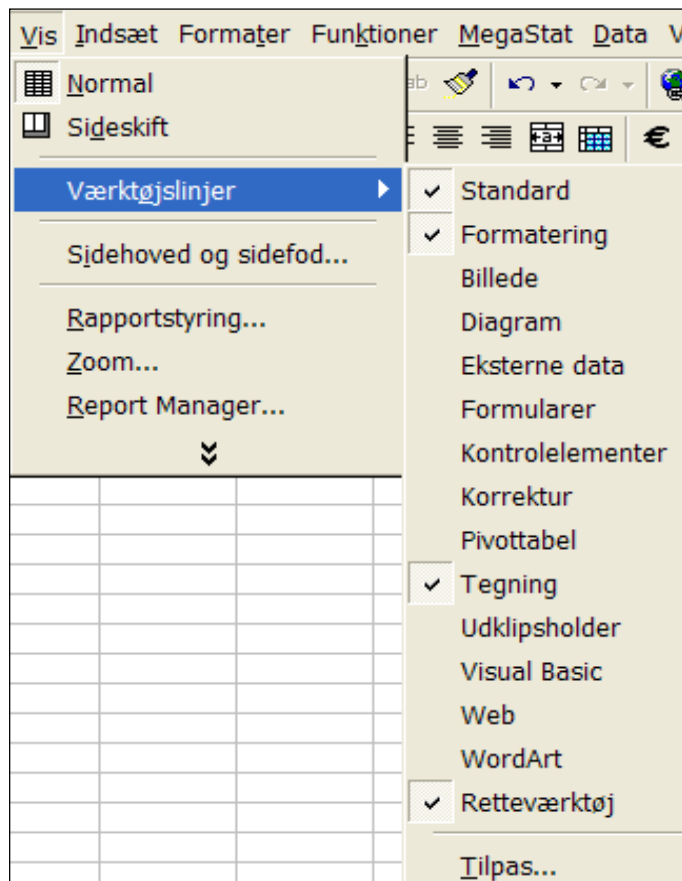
Vis Indsæt Formater Funktioner MegaStat Data V

Normal
Sideskift
Værktøjslinjer
Sidehoved og sidefod...
Rapportstyring...
Zoom...
Report Manager...

€

Standard
Formatering
Billede
Diagram
Eksterne data
Formularer
Kontrolelementer
Korrektur
Pivottabel
Tegning
Udklipsholder
Visual Basic
Web
WordArt
Retteværktøj
Tilpas...